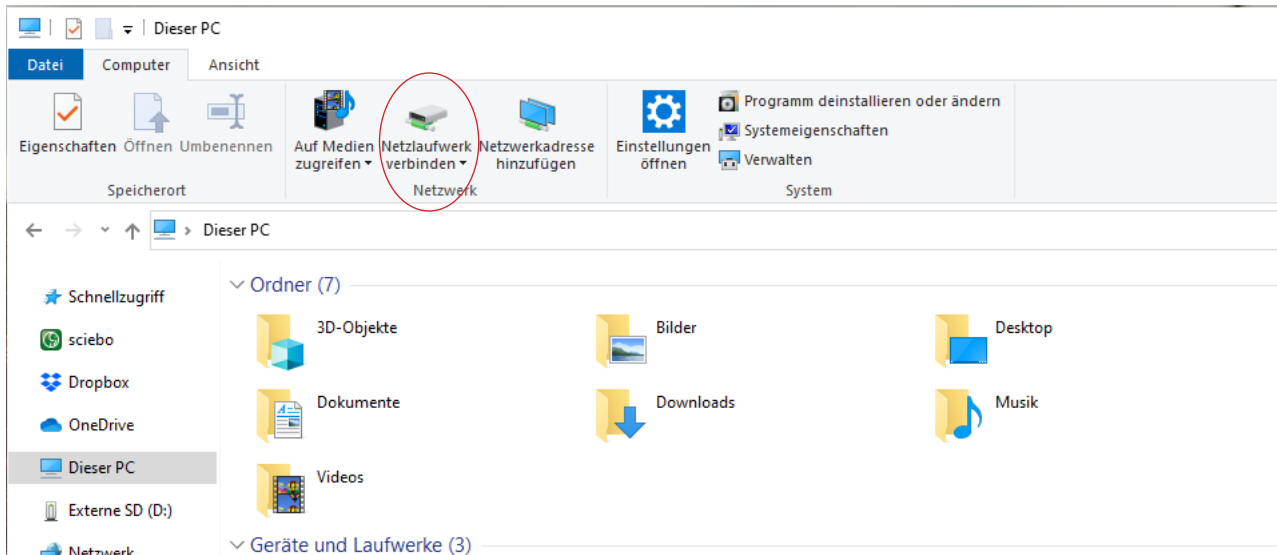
Dieser PC

Datei Computer Ansicht

Eigenschaften Öffnen Umbenennen
Speicherort

Auf Medien zugreifen
Netzlaufwerk verbinden
Netzwerkadresse hinzufügen
Netzwerk

Einstellungen öffnen
Programm deinstallieren oder ändern
Systemeigenschaften
Verwalten
System

Dieser PC

Schnellzugriff
sciebo
Dropbox
OneDrive
Dieser PC
Externe SD (D:)
Netzwerk

Ordner (7)

3D-Objekte
Bilder
Desktop
Dokumente
Downloads
Musik
Videos

Geräte und Laufwerke (3)